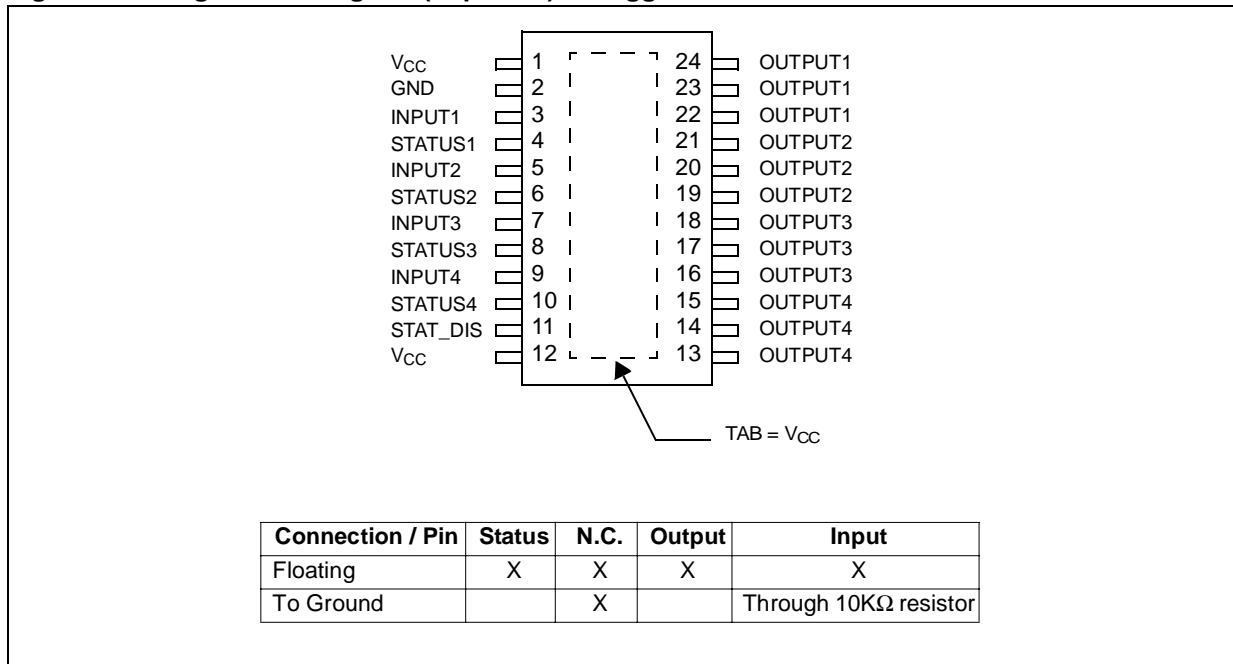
$V_{CC}$ 1
GND 2
INPUT1 3
STATUS1 4
INPUT2 5
STATUS2 6
INPUT3 7
STATUS3 8
INPUT4 9
STATUS4 10
STAT_DIS 11
$V_{CC}$ 12

24 OUTPUT1
23 OUTPUT1
22 OUTPUT1
21 OUTPUT2
20 OUTPUT2
19 OUTPUT2
18 OUTPUT3
17 OUTPUT3
16 OUTPUT3
15 OUTPUT4
14 OUTPUT4
13 OUTPUT4

TAB = $V_{CC}$

| Connection / Pin | Status | N.C. | Output | Input |
|---|---|---|---|---|
| Floating | X | X | X | X |
| To Ground | | X | | Through 10K$\Omega$ resistor |